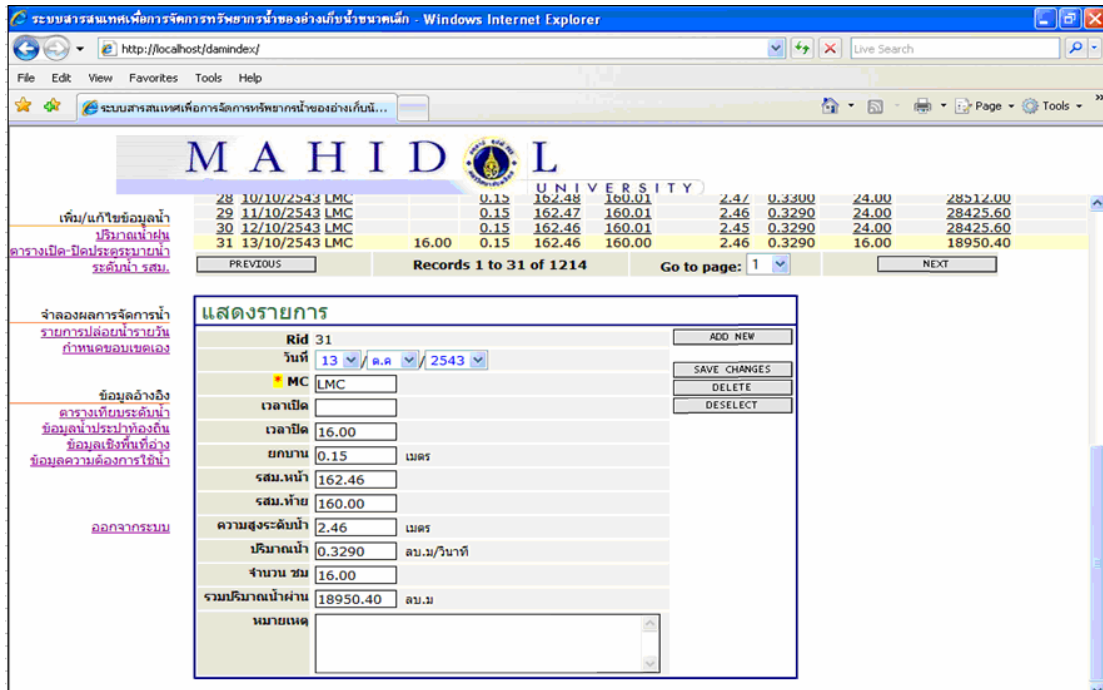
ระบบสารสนเทศเพื่อการจัดการทรัพยากรน้ำของอ่างเก็บน้ำขนาดเล็ก - Windows Internet Explorer

http://localhost/damindex/

Live Search

File Edit View Favorites Tools Help

ระบบสารสนเทศเพื่อการจัดการทรัพยากรน้ำของอ่างเก็บน...

Page Tools

MAHIDOL UNIVERSITY

เพิ่ม/แก้ไขข้อมูลน้ำ
ปริมาณน้ำฝน
ตารางเปิด-ปิดประตูระบายน้ำ
ระดับน้ำ รสม.

จำลองผลการจัดการน้ำ
รายการปล่อยน้ำรายวัน
กำหนดขอบเขตเอง

ข้อมูลอ้างอิง
ตารางเทียบระดับน้ำ
ข้อมูลน้ำประปาท้องถิ่น
ข้อมูลเชิงพื้นที่อ่าง
ข้อมูลความต้องการใช้น้ำ

ออกจากระบบ

| | | | | | | | | | | |
|---|---|---|---|---|---|---|---|---|---|---|
| 28 | 10/10/2543 | LMC | | 0.15 | 162.48 | 160.01 | 2.47 | 0.3300 | 24.00 | 28512.00 |
| 29 | 11/10/2543 | LMC | | 0.15 | 162.47 | 160.01 | 2.46 | 0.3290 | 24.00 | 28425.60 |
| 30 | 12/10/2543 | LMC | | 0.15 | 162.46 | 160.01 | 2.45 | 0.3290 | 24.00 | 28425.60 |
| 31 | 13/10/2543 | LMC | 16.00 | 0.15 | 162.46 | 160.00 | 2.46 | 0.3290 | 16.00 | 18950.40 |

PREVIOUS Records 1 to 31 of 1214 Go to page: 1 NEXT

แสดงรายการ

Rid 31
วันที่ 13 / ต.ค / 2543
* MC LMC
เวลาเปิด
เวลาปิด 16.00
ยกบาน 0.15 เมตร
รสม.หน้า 162.46
รสม.ท้าย 160.00
ความสูงระดับน้ำ 2.46 เมตร
ปริมาณน้ำ 0.3290 ลบ.ม/วินาที
จำนวน ชม 16.00
รวมปริมาณน้ำผ่าน 18950.40 ลบ.ม
หมายเหตุ

ADD NEW
SAVE CHANGES
DELETE
DESELECT